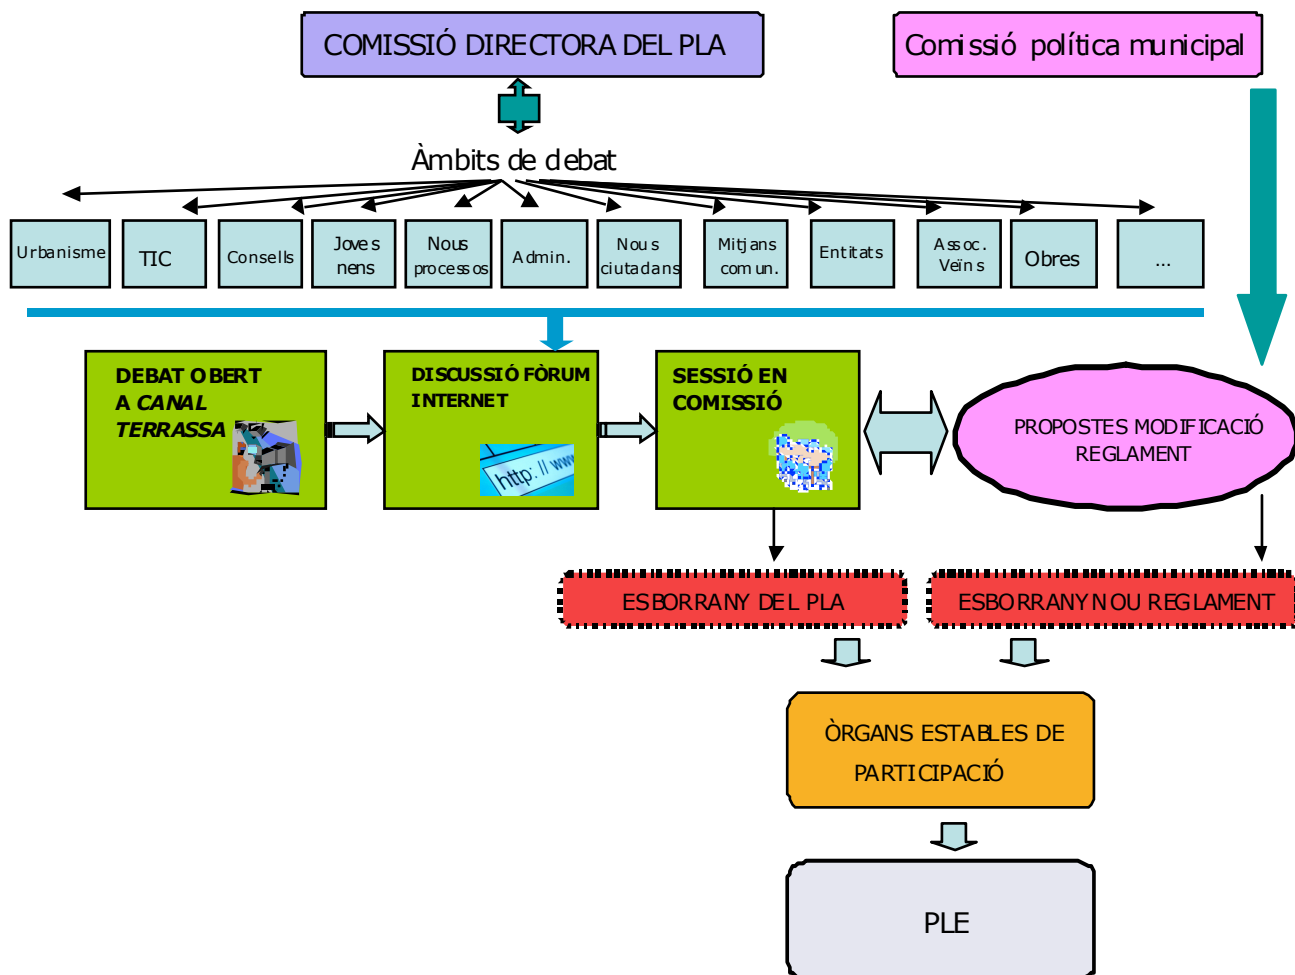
COMISSIÓ DIRECTORA DEL PLA

Comissió política municipal

Àmbits de debat

Urbanisme

TIC

Consells

Joves nens

Nous processos

Admin.

Nous ciutadans

Mitjans comun.

Entitats

Assoc. Veïns

Obres

...

DEBAT OBERT A *CANAL TERRASSA*

DISCUSSIÓ FÒRUM INTERNET

http://www

SESSIÓ EN COMISSIÓ

PROPOSTES MODIFICACIÓ REGLAMENT

ESBORRANY DEL PLA

ESBORRANY NOU REGLAMENT

ÒRGANS ESTABLES DE PARTICIPACIÓ

PLE